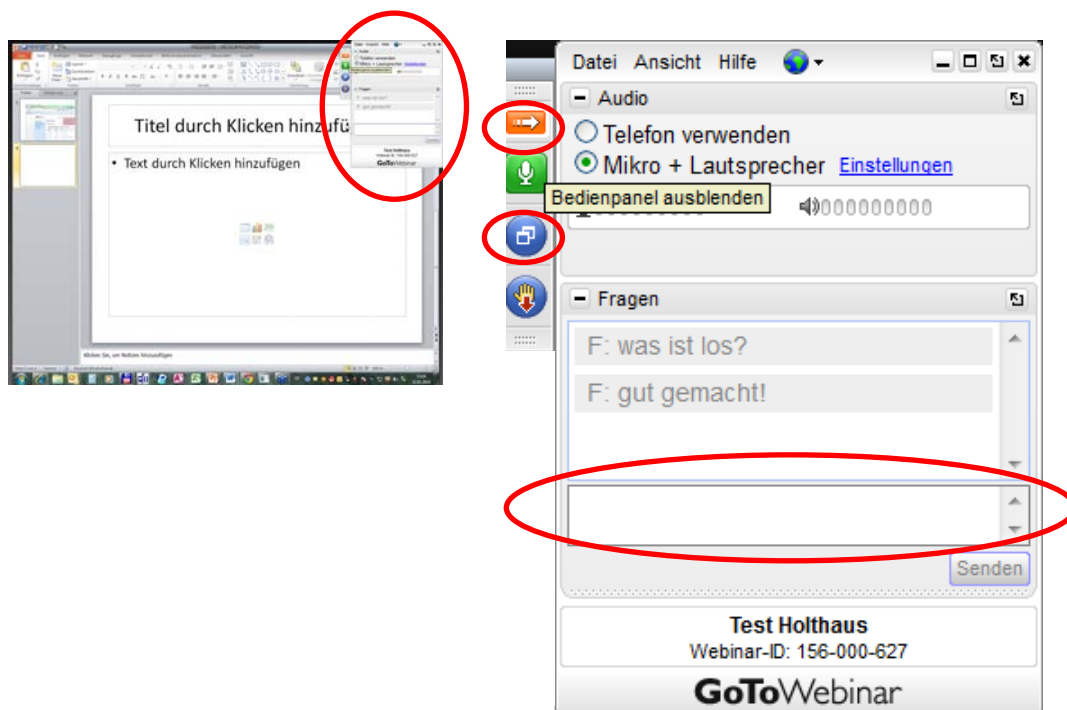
Titel durch Klicken hinzufüg

• Text durch Klicken hinzufügen

Klicken Sie, um Notizen hinzuzufügen

Datei Ansicht Hilfe

Audio

Telefon verwenden

Mikro + Lautsprecher Einstellungen

Bedienpanel ausblenden

Fragen

F: was ist los?

F: gut gemacht!

Senden

Test Holthaus
Webinar-ID: 156-000-627

GoToWebinar